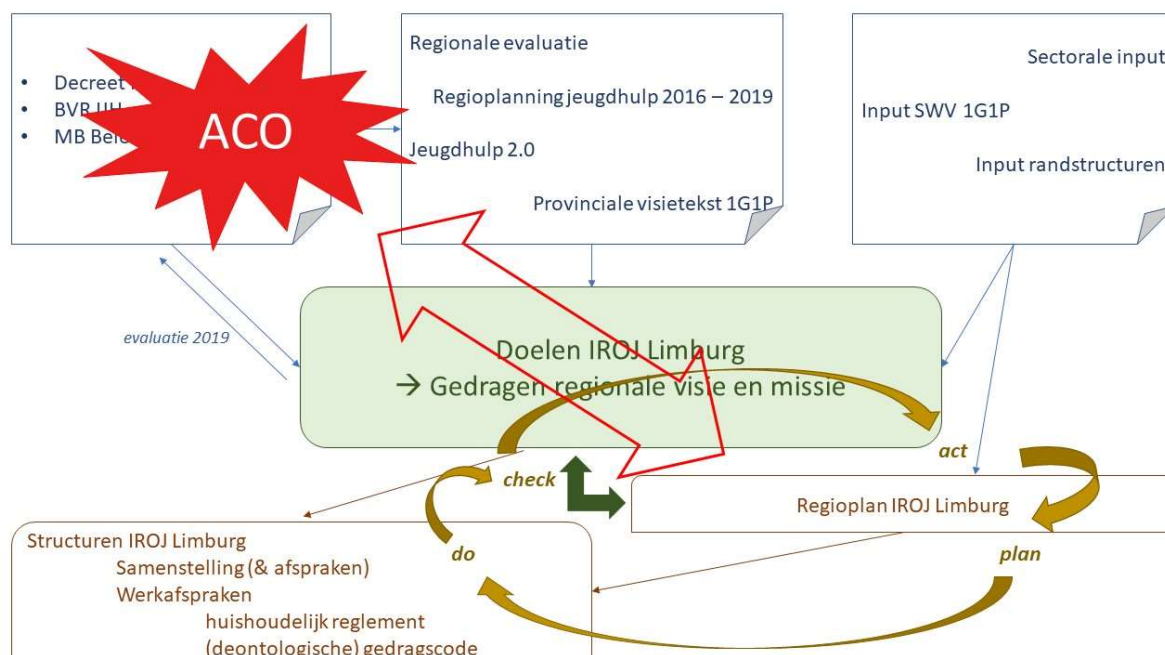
• Decreet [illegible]
• BVR IJH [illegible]
• MB Bele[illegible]

ACO

Regionale evaluatie

Regioplanning jeugdhulp 2016 – 2019

Jeugdhulp 2.0

Provinciale visietekst 1G1P

Sectorale input

Input SWV 1G1P

Input randstructuren

evaluatie 2019

Doelen IROJ Limburg
→ Gedragen regionale visie en missie

act

check

Regioplan IROJ Limburg

do

plan

Structuren IROJ Limburg
Samenstelling (& afspraken)
Werkafspraken
huishoudelijk reglement
(deontologische) gedragscode